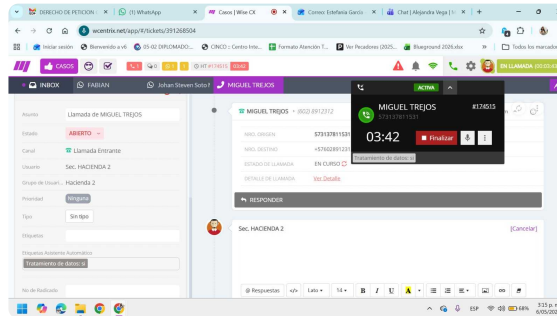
DERECHO DE PETICION · ×
(1) WhatsApp ×
Casos | Wise CX ×
Correo: Estefania Garcia ×
Chat | Alejandra Vega | ×
+

wcentrix.net/app/#/tickets/391268504

Iniciar sesión
Bienvenido a v6
05-02 DIPLOMADO...
CINCO :: Centro Inte...
Formato Atención T...
Ver Pecadores (2025...
Blueground 2026.xlsx
Todos los marcadores

CASOS
0
0
HT #174615
EN LLAMADA

INBOX
FABIAN
Johan Steven Soto F
MIGUEL TREJOS

Asunto
Llamada de MIGUEL TREJOS
Estado
ABIERTO
Canal
Llamada Entrante
Usuario
Sec. HACIENDA 2
Grupo de Usuari...
Hacienda 2
Prioridad
Ninguna
Tipo
Sin tipo
Etiquetas
Etiquetas Asistente Automático
Tratamiento de datos: si
No de Radicado

MIGUEL TREJOS · 802 8912312
NRO. ORIGEN
573137811531
NRO. DESTINO
+5760289123
ESTADO DE LLAMADA
EN CURSO
DETALLES DE LLAMADA
Ver Detalle
RESPONDER
Sec. HACIENDA 2
[Cancelar]
Respuestas
Lato
14

ACTIVA
MIGUEL TREJOS
573137811531
#174615
03:42
Finalizar
Tratamiento de datos: si

ESP
68%
3:15 p. m.
6/05/202